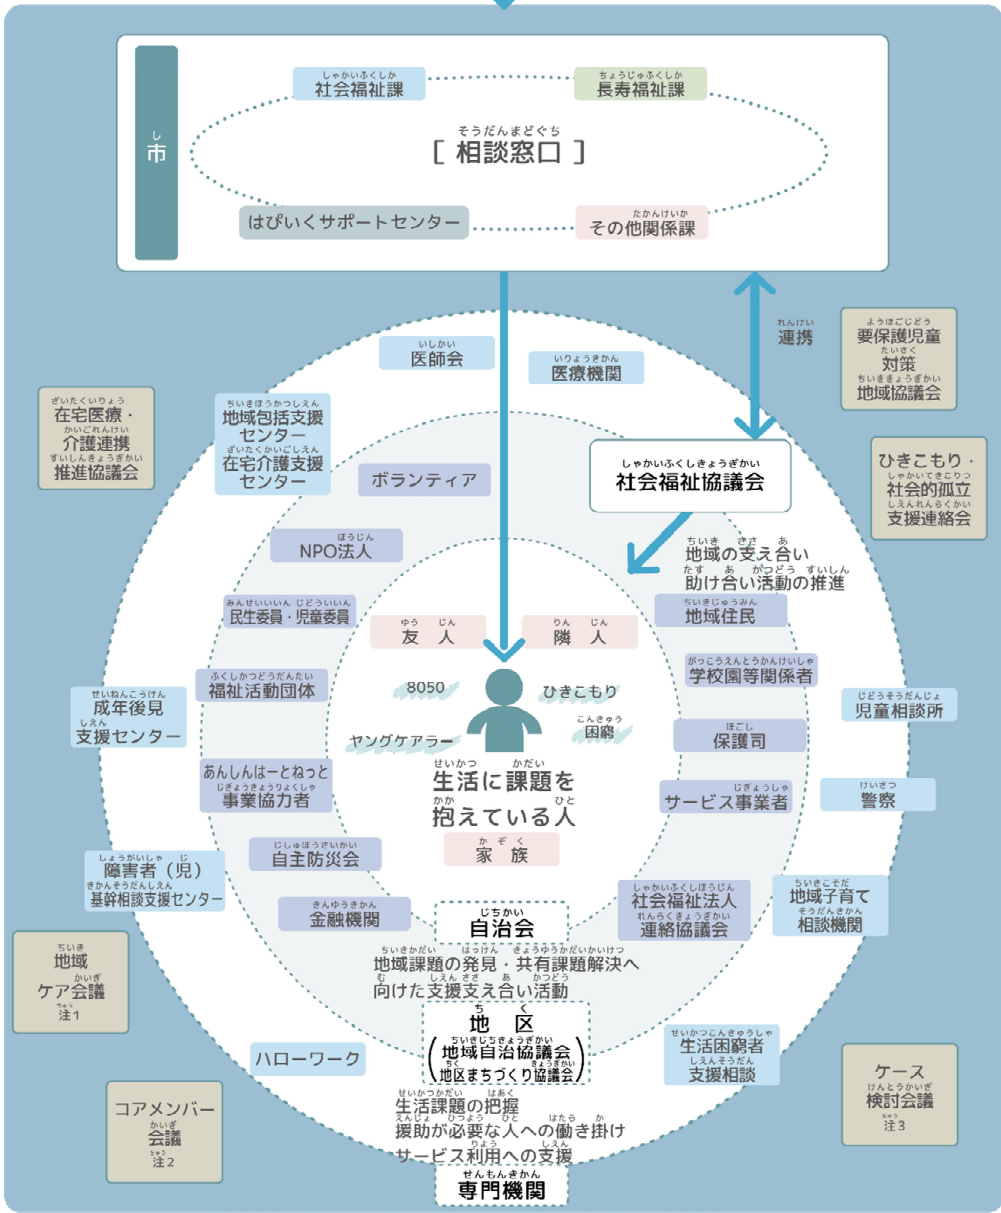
市

社会福祉課

長寿福祉課

[ 相談窓口 ]

はぴいくサポートセンター

その他関係課

連携

要保護児童対策地域協議会

在宅医療・介護連携推進協議会

医師会

医療機関

地域包括支援センター
在宅介護支援センター

ボランティア

社会福祉協議会

ひきこもり・社会的孤立支援連絡会

NPO法人

地域の支え合い
助け合い活動の推進

民生委員・児童委員

地域住民

友　人

隣　人

福祉活動団体

8050

ひきこもり

学校園等関係者

成年後見支援センター

児童相談所

ヤングケアラー

困窮

保護司

あんしんはーとねっと事業協力者

生活に課題を抱えている人

サービス事業者

警察

家　族

自主防災会

障害者（児）基幹相談支援センター

社会福祉法人連絡協議会

地域子育て相談機関

金融機関

自治会

地域ケア会議
注1

地域課題の発見・共有課題解決へ向けた支援支え合い活動

地　区
（地域自治協議会
地区まちづくり協議会）

ハローワーク

生活困窮者支援相談

ケース検討会議
注3

コアメンバー会議
注2

生活課題の把握
援助が必要な人への働き掛け
サービス利用への支援

専門機関